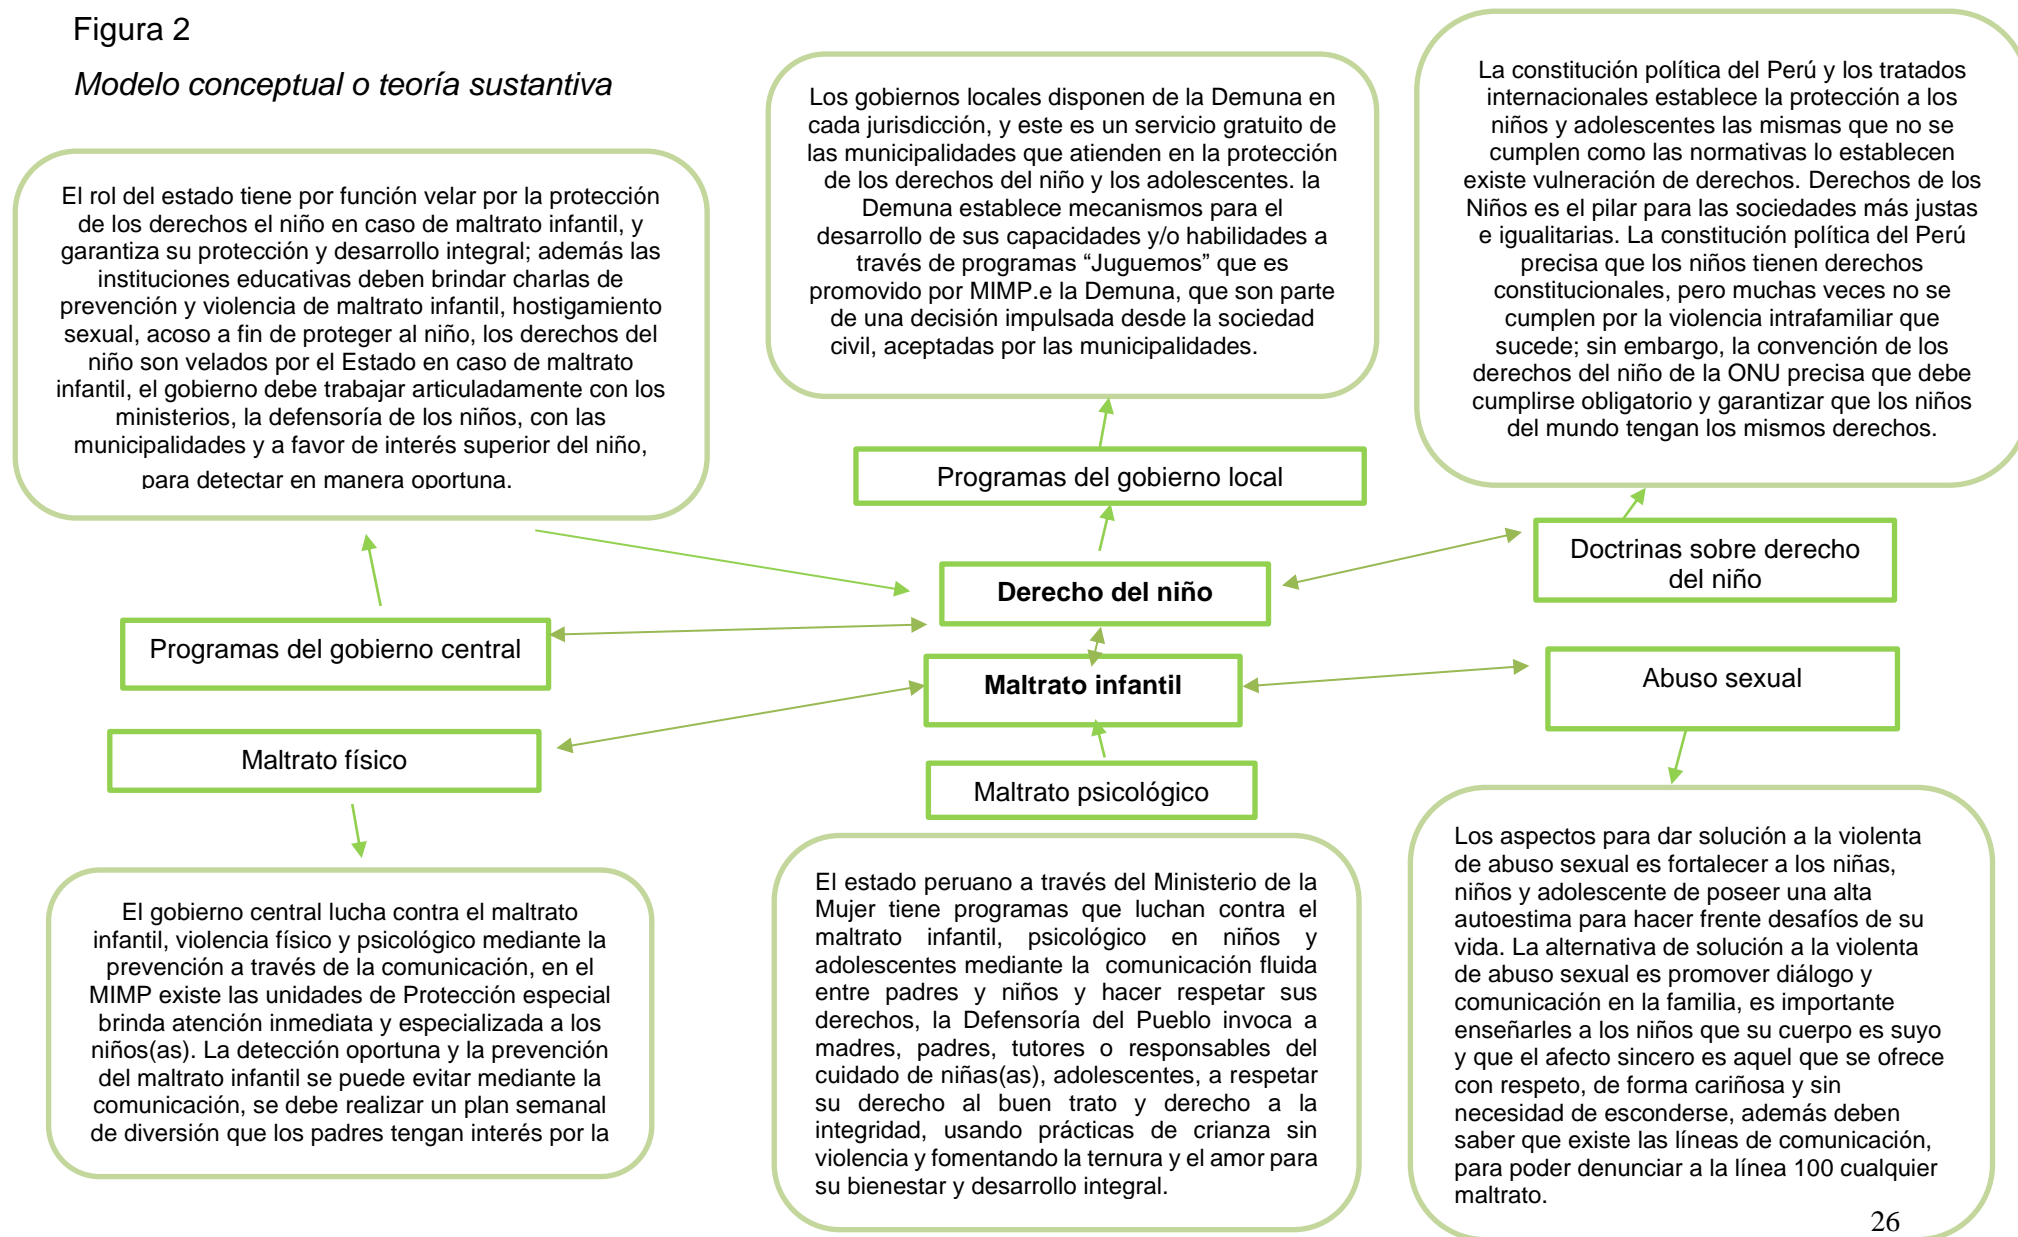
Figura 2

*Modelo conceptual o teoría sustantiva*

El rol del estado tiene por función velar por la protección de los derechos el niño en caso de maltrato infantil, y garantiza su protección y desarrollo integral; además las instituciones educativas deben brindar charlas de prevención y violencia de maltrato infantil, hostigamiento sexual, acoso a fin de proteger al niño, los derechos del niño son velados por el Estado en caso de maltrato infantil, el gobierno debe trabajar articuladamente con los ministerios, la defensoría de los niños, con las municipalidades y a favor de interés superior del niño, para detectar en manera oportuna.

Los gobiernos locales disponen de la Demuna en cada jurisdicción, y este es un servicio gratuito de las municipalidades que atienden en la protección de los derechos del niño y los adolescentes. la Demuna establece mecanismos para el desarrollo de sus capacidades y/o habilidades a través de programas "Juguemos" que es promovido por MIMP.e la Demuna, que son parte de una decisión impulsada desde la sociedad civil, aceptadas por las municipalidades.

La constitución política del Perú y los tratados internacionales establece la protección a los niños y adolescentes las mismas que no se cumplen como las normativas lo establecen existe vulneración de derechos. Derechos de los Niños es el pilar para las sociedades más justas e igualitarias. La constitución política del Perú precisa que los niños tienen derechos constitucionales, pero muchas veces no se cumplen por la violencia intrafamiliar que sucede; sin embargo, la convención de los derechos del niño de la ONU precisa que debe cumplirse obligatorio y garantizar que los niños del mundo tengan los mismos derechos.

Programas del gobierno local

Doctrinas sobre derecho del niño

Derecho del niño

Programas del gobierno central

Maltrato infantil

Abuso sexual

Maltrato físico

Maltrato psicológico

El gobierno central lucha contra el maltrato infantil, violencia físico y psicológico mediante la prevención a través de la comunicación, en el MIMP existe las unidades de Protección especial brinda atención inmediata y especializada a los niños(as). La detección oportuna y la prevención del maltrato infantil se puede evitar mediante la comunicación, se debe realizar un plan semanal de diversión que los padres tengan interés por la

El estado peruano a través del Ministerio de la Mujer tiene programas que luchan contra el maltrato infantil, psicológico en niños y adolescentes mediante la comunicación fluida entre padres y niños y hacer respetar sus derechos, la Defensoría del Pueblo invoca a madres, padres, tutores o responsables del cuidado de niñas(as), adolescentes, a respetar su derecho al buen trato y derecho a la integridad, usando prácticas de crianza sin violencia y fomentando la ternura y el amor para su bienestar y desarrollo integral.

Los aspectos para dar solución a la violenta de abuso sexual es fortalecer a los niñas, niños y adolescente de poseer una alta autoestima para hacer frente desafíos de su vida. La alternativa de solución a la violenta de abuso sexual es promover diálogo y comunicación en la familia, es importante enseñarles a los niños que su cuerpo es suyo y que el afecto sincero es aquel que se ofrece con respeto, de forma cariñosa y sin necesidad de esconderse, además deben saber que existe las líneas de comunicación, para poder denunciar a la línea 100 cualquier maltrato.

26